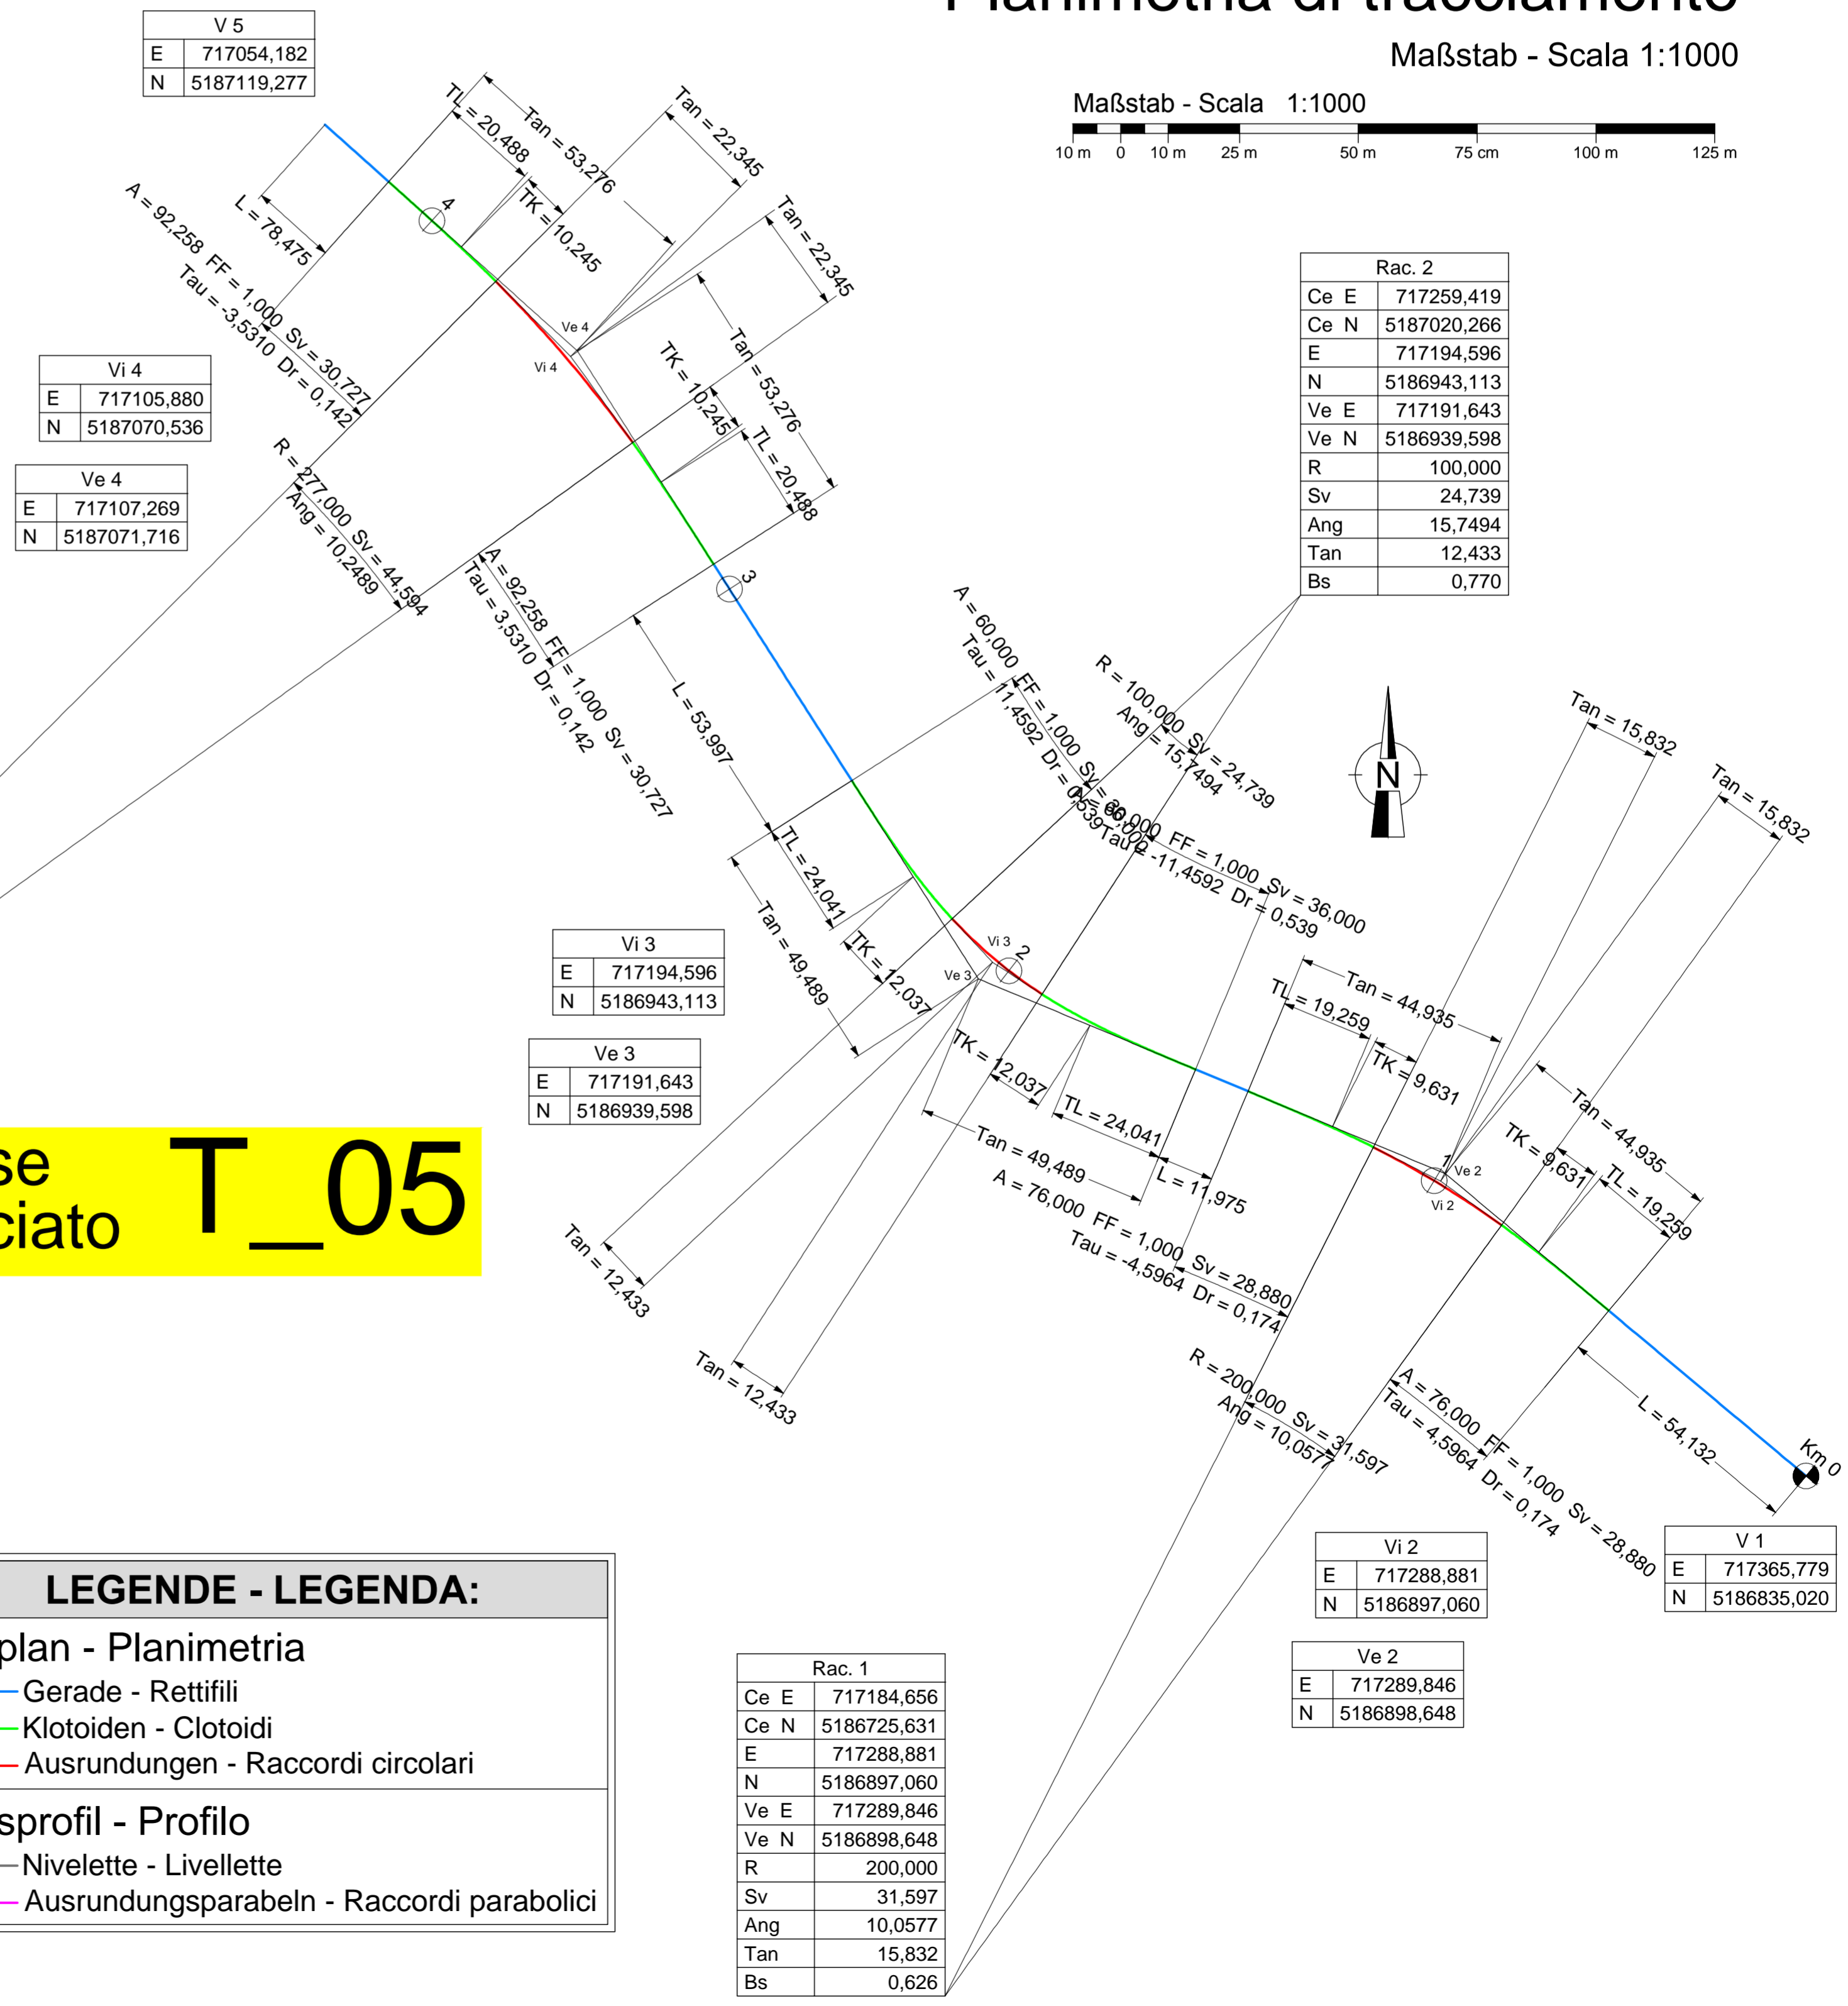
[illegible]

Maßstab - Scala 1:1000

Maßstab - Scala 1:1000
10 m 0 10 m 25 m 50 m 75 cm 100 m 125 m

| V 5 | |
|---|---|
| E | 717054,182 |
| N | 5187119,277 |

| Vi 4 | |
|---|---|
| E | 717105,880 |
| N | 5187070,536 |

| Ve 4 | |
|---|---|
| E | 717107,269 |
| N | 5187071,716 |

| Rac. 2 | |
|---|---|
| Ce E | 717259,419 |
| Ce N | 5187020,266 |
| E | 717194,596 |
| N | 5186943,113 |
| Ve E | 717191,643 |
| Ve N | 5186939,598 |
| R | 100,000 |
| Sv | 24,739 |
| Ang | 15,7494 |
| Tan | 12,433 |
| Bs | 0,770 |

TL = 20,488
Tan = 53,276
Tan = 22,345
TK = 10,245
L = 78,475
A = 92,258 FF = 1,000 Sv = 30,727
Tau = -3,5310 Dr = 0,142
Tan = 22,345
4
Ve 4
Vi 4
TK = 10,245
Tan = 53,276
TL = 20,488
R = 277,000 Sv = 44,594
Ang = 10,2489
A = 92,258 FF = 1,000 Sv = 30,727
Tau = 3,5310 Dr = 0,142
3
L = 53,997
A = 60,000 FF = 1,000 Sv = 36,000
Tau = 11,4592 Dr = 0,539
R = 100,000 Sv = 24,739
Ang = 15,7494
A = 60,000 FF = 1,000 Sv = 36,000
Tau = -11,4592 Dr = 0,539
N
Tan = 15,832
Tan = 15,832
TL = 24,041
Tan = 49,489
TK = 12,037
Vi 3
Ve 3
2

| Vi 3 | |
|---|---|
| E | 717194,596 |
| N | 5186943,113 |

| Ve 3 | |
|---|---|
| E | 717191,643 |
| N | 5186939,598 |

Tan = 44,935
TL = 19,259
TK = 9,631
TK = 12,037
TL = 24,041
Tan = 49,489
L = 11,975
A = 76,000 FF = 1,000 Sv = 28,880
Tau = -4,5964 Dr = 0,174
1
Ve 2
Vi 2
Tan = 44,935
TK = 9,631
TL = 19,259
se
ciato
T_05
Tan = 12,433
Tan = 12,433
R = 200,000 Sv = 31,597
Ang = 10,0577
A = 76,000 FF = 1,000 Sv = 28,880
Tau = 4,5964 Dr = 0,174
L = 54,132
Km 0

| Vi 2 | |
|---|---|
| E | 717288,881 |
| N | 5186897,060 |

| V 1 | |
|---|---|
| E | 717365,779 |
| N | 5186835,020 |

| Ve 2 | |
|---|---|
| E | 717289,846 |
| N | 5186898,648 |

LEGENDE - LEGENDA:
plan - Planimetria
Gerade - Rettifili
Klotoiden - Clotoidi
Ausrundungen - Raccordi circolari
sprofil - Profilo
Nivelette - Livellette
Ausrundungsparabeln - Raccordi parabolici

| Rac. 1 | |
|---|---|
| Ce E | 717184,656 |
| Ce N | 5186725,631 |
| E | 717288,881 |
| N | 5186897,060 |
| Ve E | 717289,846 |
| Ve N | 5186898,648 |
| R | 200,000 |
| Sv | 31,597 |
| Ang | 10,0577 |
| Tan | 15,832 |
| Bs | 0,626 |